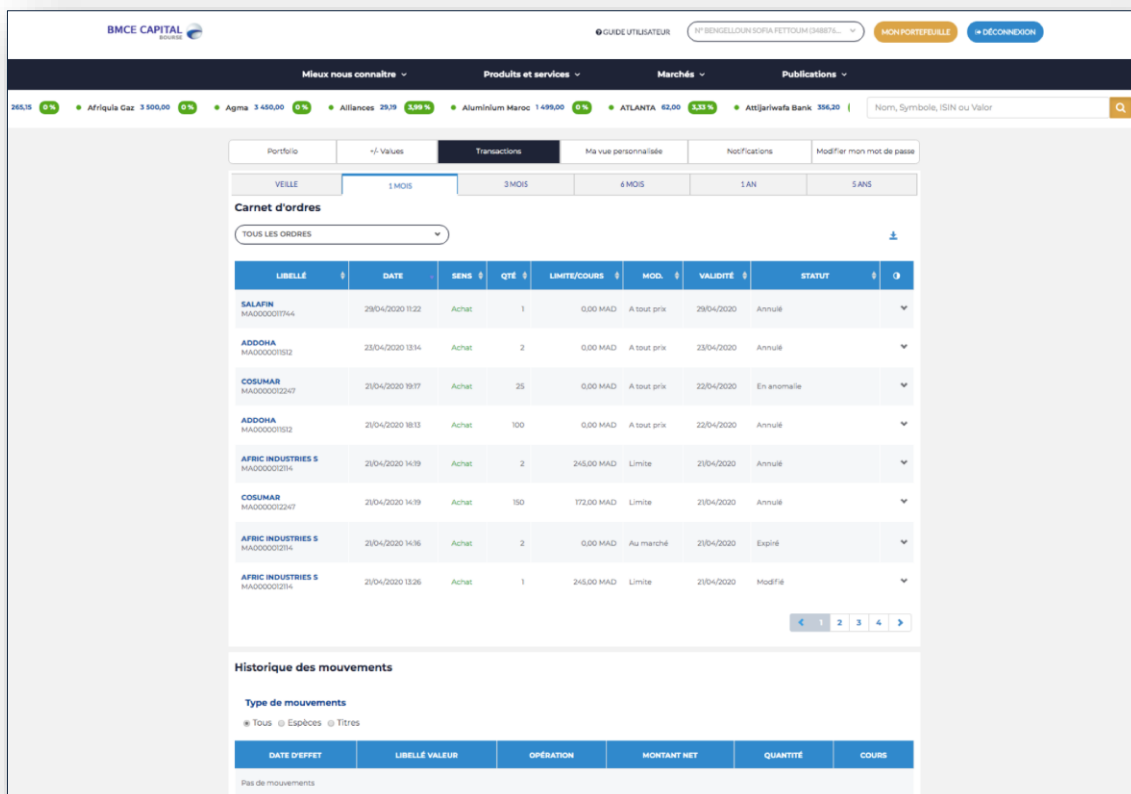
BMCE CAPITAL BOURSE

GUIDE UTILISATEUR N° BENGELLOUN SOFIA FETTOUM (348876... MON PORTEFEUILLE DÉCONNEXION

Mieux nous connaître Produits et services Marchés Publications

265,15 0 % Afriquia Gaz 3 500,00 0 % Agma 3 450,00 0 % Alliances 29,19 3,99 % Aluminium Maroc 1 499,00 0 % ATLANTA 62,00 3,33 % Attijariwafa Bank 356,20

Nom, Symbole, ISIN ou Valor

Portfolio +/- Values Transactions Ma vue personnalisée Notifications Modifier mon mot de passe

VEILLE 1 MOIS 3 MOIS 6 MOIS 1 AN 5 ANS

Carnet d'ordres

TOUS LES ORDRES

| LIBELLÉ | DATE | SENS | QTÉ | LIMITE/COURS | MOD. | VALIDITÉ | STATUT |
|---|---|---|---|---|---|---|---|
| SALAFIN MA0000011744 | 29/04/2020 11:22 | Achat | 1 | 0,00 MAD | A tout prix | 29/04/2020 | Annulé |
| ADDOHA MA0000011512 | 23/04/2020 13:14 | Achat | 2 | 0,00 MAD | A tout prix | 23/04/2020 | Annulé |
| COSUMAR MA0000012247 | 21/04/2020 19:17 | Achat | 25 | 0,00 MAD | A tout prix | 22/04/2020 | En anomalie |
| ADDOHA MA0000011512 | 21/04/2020 18:13 | Achat | 100 | 0,00 MAD | A tout prix | 22/04/2020 | Annulé |
| AFRIC INDUSTRIES S MA0000012114 | 21/04/2020 14:19 | Achat | 2 | 245,00 MAD | Limite | 21/04/2020 | Annulé |
| COSUMAR MA0000012247 | 21/04/2020 14:19 | Achat | 150 | 172,00 MAD | Limite | 21/04/2020 | Annulé |
| AFRIC INDUSTRIES S MA0000012114 | 21/04/2020 14:16 | Achat | 2 | 0,00 MAD | Au marché | 21/04/2020 | Expiré |
| AFRIC INDUSTRIES S MA0000012114 | 21/04/2020 13:26 | Achat | 1 | 245,00 MAD | Limite | 21/04/2020 | Modifié |

1 2 3 4

Historique des mouvements

Type de mouvements

Tous Espèces Titres

| DATE D'EFFET | LIBELLÉ VALEUR | OPÉRATION | MONTANT NET | QUANTITÉ | COURS |
|---|---|---|---|---|---|
| Pas de mouvements | | | | | |